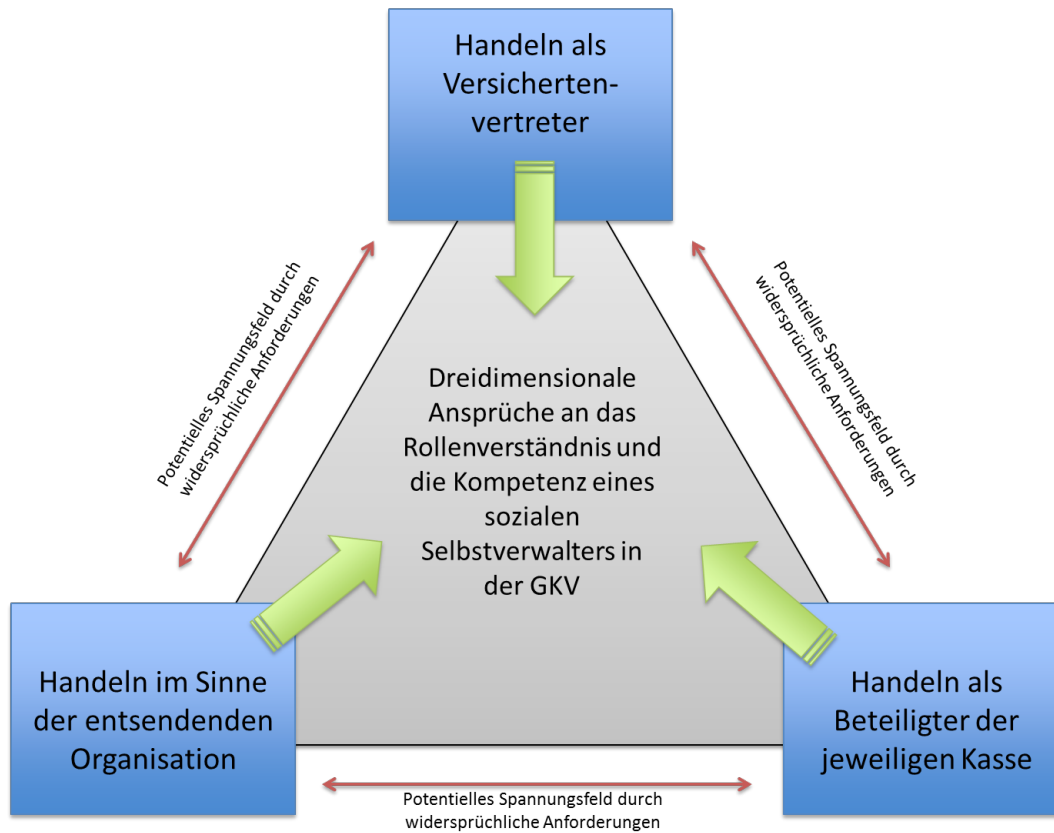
Handeln als Versicherten-vertreter

Potentielles Spannungsfeld durch widersprüchliche Anforderungen

Potentielles Spannungsfeld durch widersprüchliche Anforderungen

Dreidimensionale Ansprüche an das Rollenverständnis und die Kompetenz eines sozialen Selbstverwalters in der GKV

Handeln im Sinne der entsendenden Organisation

Handeln als Beteiligter der jeweiligen Kasse

Potentielles Spannungsfeld durch widersprüchliche Anforderungen